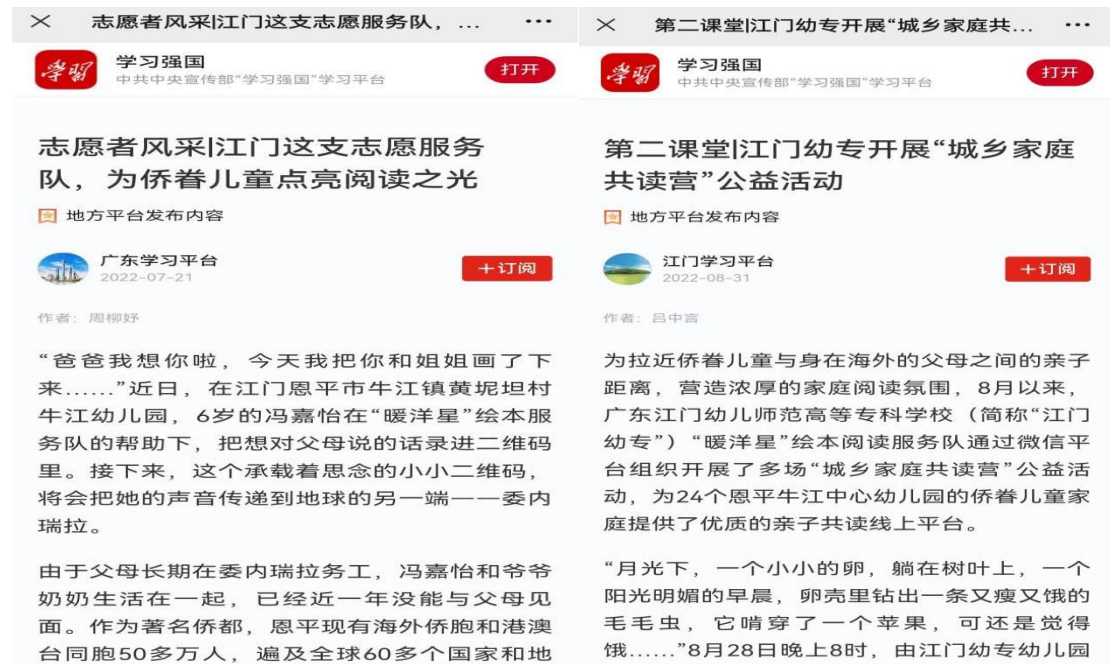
×　志愿者风采|江门这支志愿服务队，...　···

学习强国
中共中央宣传部"学习强国"学习平台
打开

志愿者风采|江门这支志愿服务队，为侨眷儿童点亮阅读之光

地方平台发布内容

广东学习平台
2022-07-21
+订阅

作者：周柳妤

“爸爸我想你啦，今天我把你和姐姐画了下来……”近日，在江门恩平市牛江镇黄坭坦村牛江幼儿园，6岁的冯嘉怡在“暖洋星”绘本服务队的帮助下，把想对父母说的话录进二维码里。接下来，这个承载着思念的小小二维码，将会把她的声音传递到地球的另一端——委内瑞拉。

由于父母长期在委内瑞拉务工，冯嘉怡和爷爷奶奶生活在一起，已经近一年没能与父母见面。作为著名侨都，恩平现有海外侨胞和港澳台同胞50多万人，遍及全球60多个国家和地

×　第二课堂|江门幼专开展“城乡家庭共...　···

学习强国
中共中央宣传部"学习强国"学习平台
打开

第二课堂|江门幼专开展“城乡家庭共读营”公益活动

地方平台发布内容

江门学习平台
2022-08-31
+订阅

作者：吕中言

为拉近侨眷儿童与身在海外的父母之间的亲子距离，营造浓厚的家庭阅读氛围，8月以来，广东江门幼儿师范高等专科学校（简称“江门幼专”）“暖洋星”绘本阅读服务队通过微信平台组织开展了多场“城乡家庭共读营”公益活动，为24个恩平牛江中心幼儿园的侨眷儿童家庭提供了优质的亲子共读线上平台。

“月光下，一个小小的卵，躺在树叶上，一个阳光明媚的早晨，卵壳里钻出一条又瘦又饿的毛毛虫，它啃穿了一个苹果，可还是觉得饿……”8月28日晚上8时，由江门幼专幼儿园